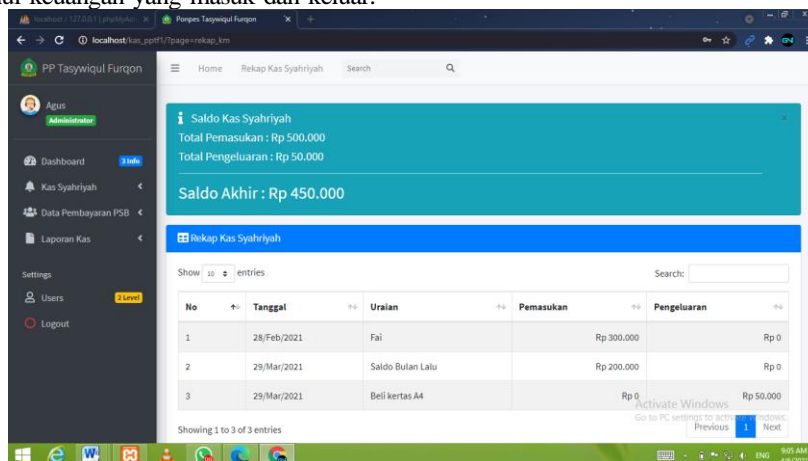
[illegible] keuangan yang masuk dan keluar.

localhost / 127.0.0.1 | phpMyAd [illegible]
Ponpes Tasywiqul Furqon
localhost/kas_pptf1/?page=rekap_km

PP Tasywiqul Furqon
Home Rekap Kas Syahriyah Search

Agus
Administrator

Dashboard 3 Info
Kas Syahriyah
Data Pembayaran PSB
Laporan Kas

Settings
Users 2 Level
Logout

Saldo Kas Syahriyah
Total Pemasukan : Rp 500.000
Total Pengeluaran : Rp 50.000

Saldo Akhir : Rp 450.000

Rekap Kas Syahriyah

Show 10 entries
Search:

| No | Tanggal | Uraian | Pemasukan | Pengeluaran |
|---|---|---|---|---|
| 1 | 28/Feb/2021 | Fai | Rp 300.000 | Rp 0 |
| 2 | 29/Mar/2021 | Saldo Bulan Lalu | Rp 200.000 | Rp 0 |
| 3 | 29/Mar/2021 | Beli kertas A4 | Rp 0 | Rp 50.000 |

Showing 1 to 3 of 3 entries
Previous 1 Next

Activate Windows
Go to PC settings to activate Windows.

ENG 9:05 AM